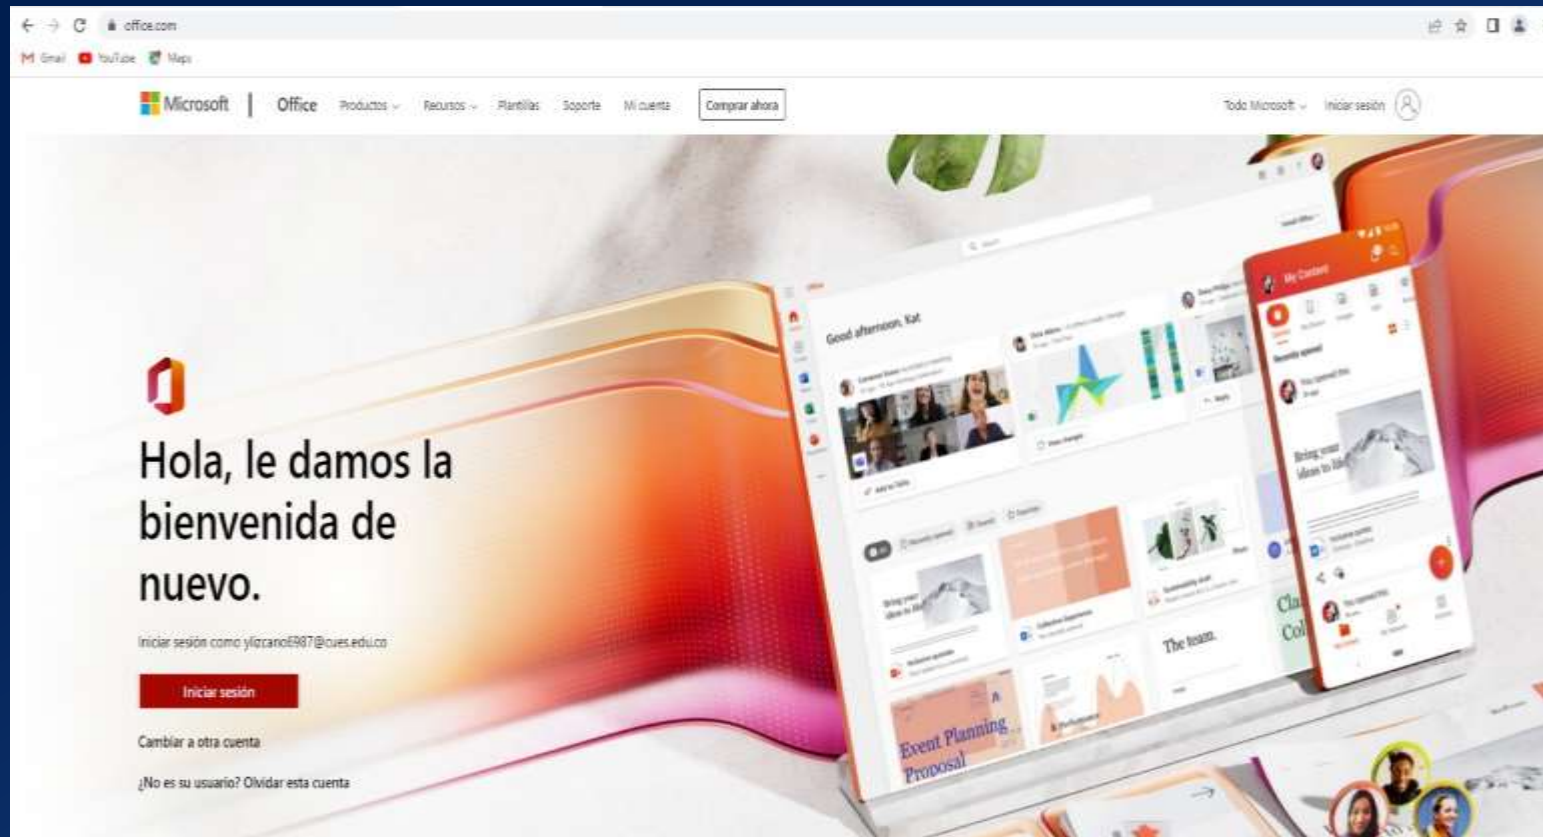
office.com

Gmail YouTube Maps

Microsoft | Office Productos Recursos Plantillas Soporte Mi cuenta Comprar ahora

Todo Microsoft Iniciar sesión

Hola, le damos la bienvenida de nuevo.

Iniciar sesión como ylizcano6987@cues.edu.co

Iniciar sesión

Cambiar a otra cuenta

¿No es su usuario? Olvidar esta cuenta

Good afternoon, Kat

My Content

Bring your ideas to life

The team.

Event Planning Proposal